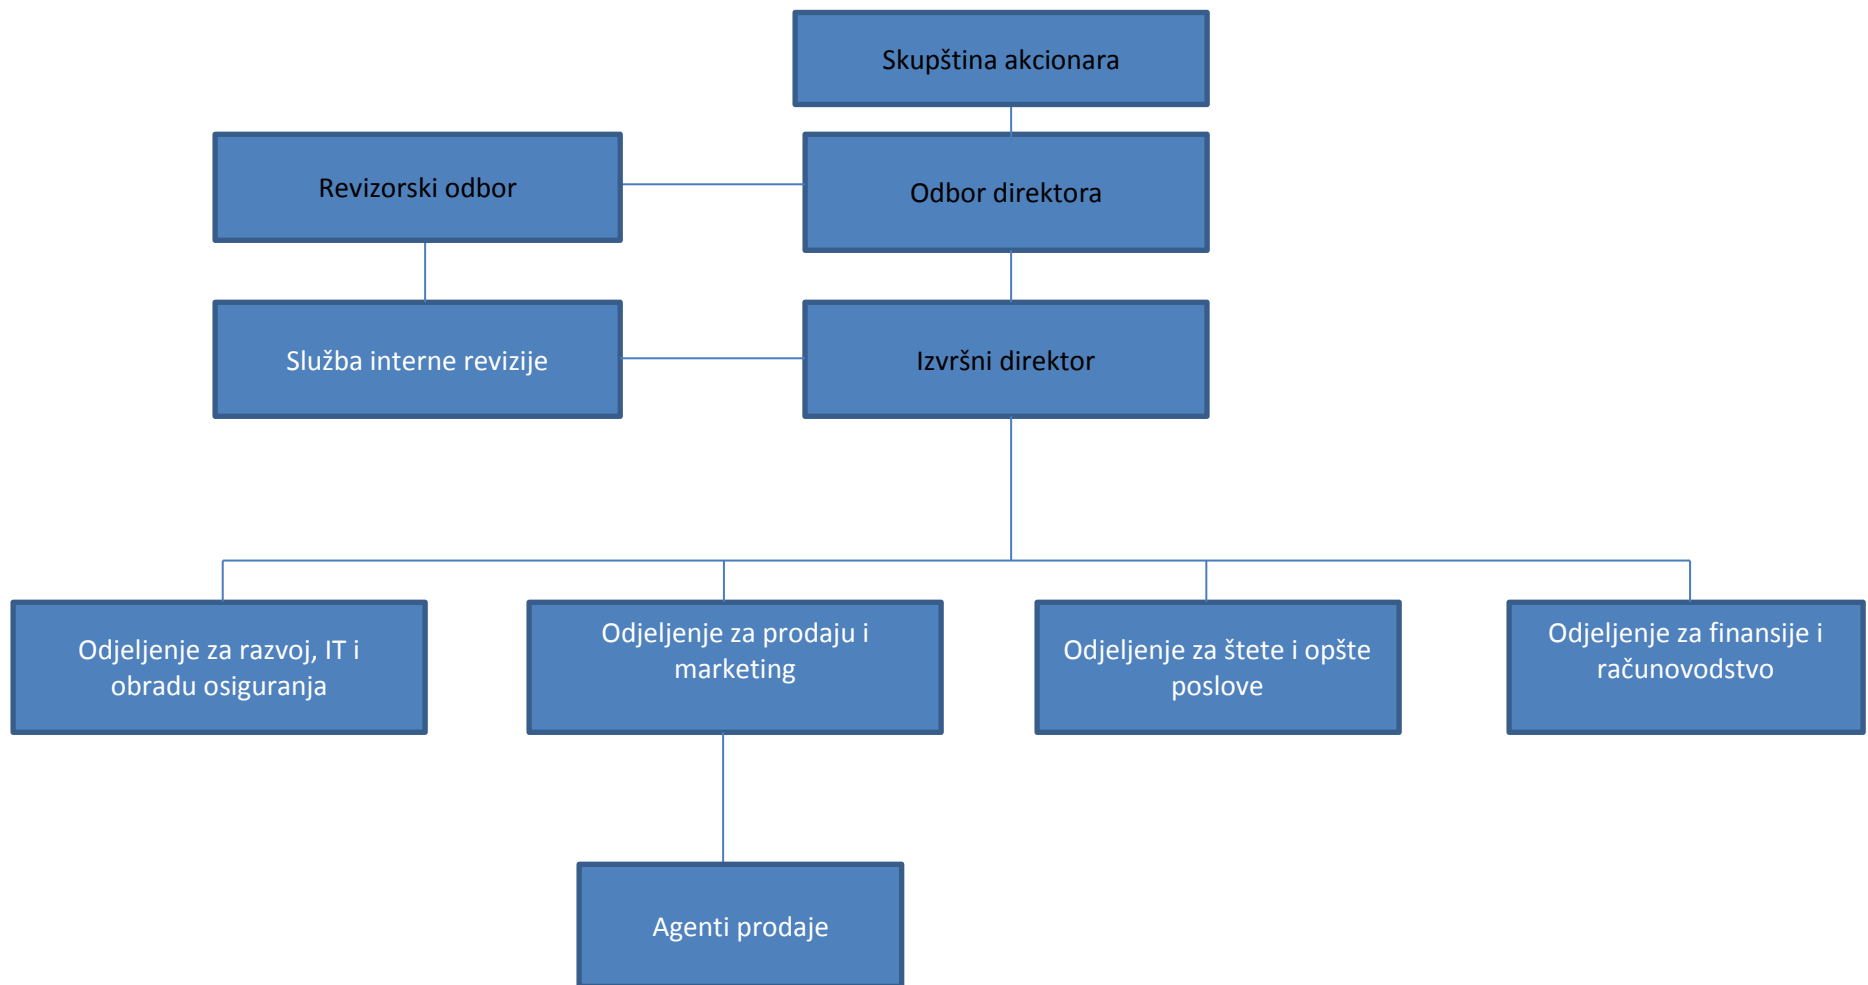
Skupština akcionara

Revizorski odbor

Odbor direktora

Služba interne revizije

Izvršni direktor

Odjeljenje za razvoj, IT i obradu osiguranja

Odjeljenje za prodaju i marketing

Odjeljenje za štete i opšte poslove

Odjeljenje za finansije i računovodstvo

Agenti prodaje